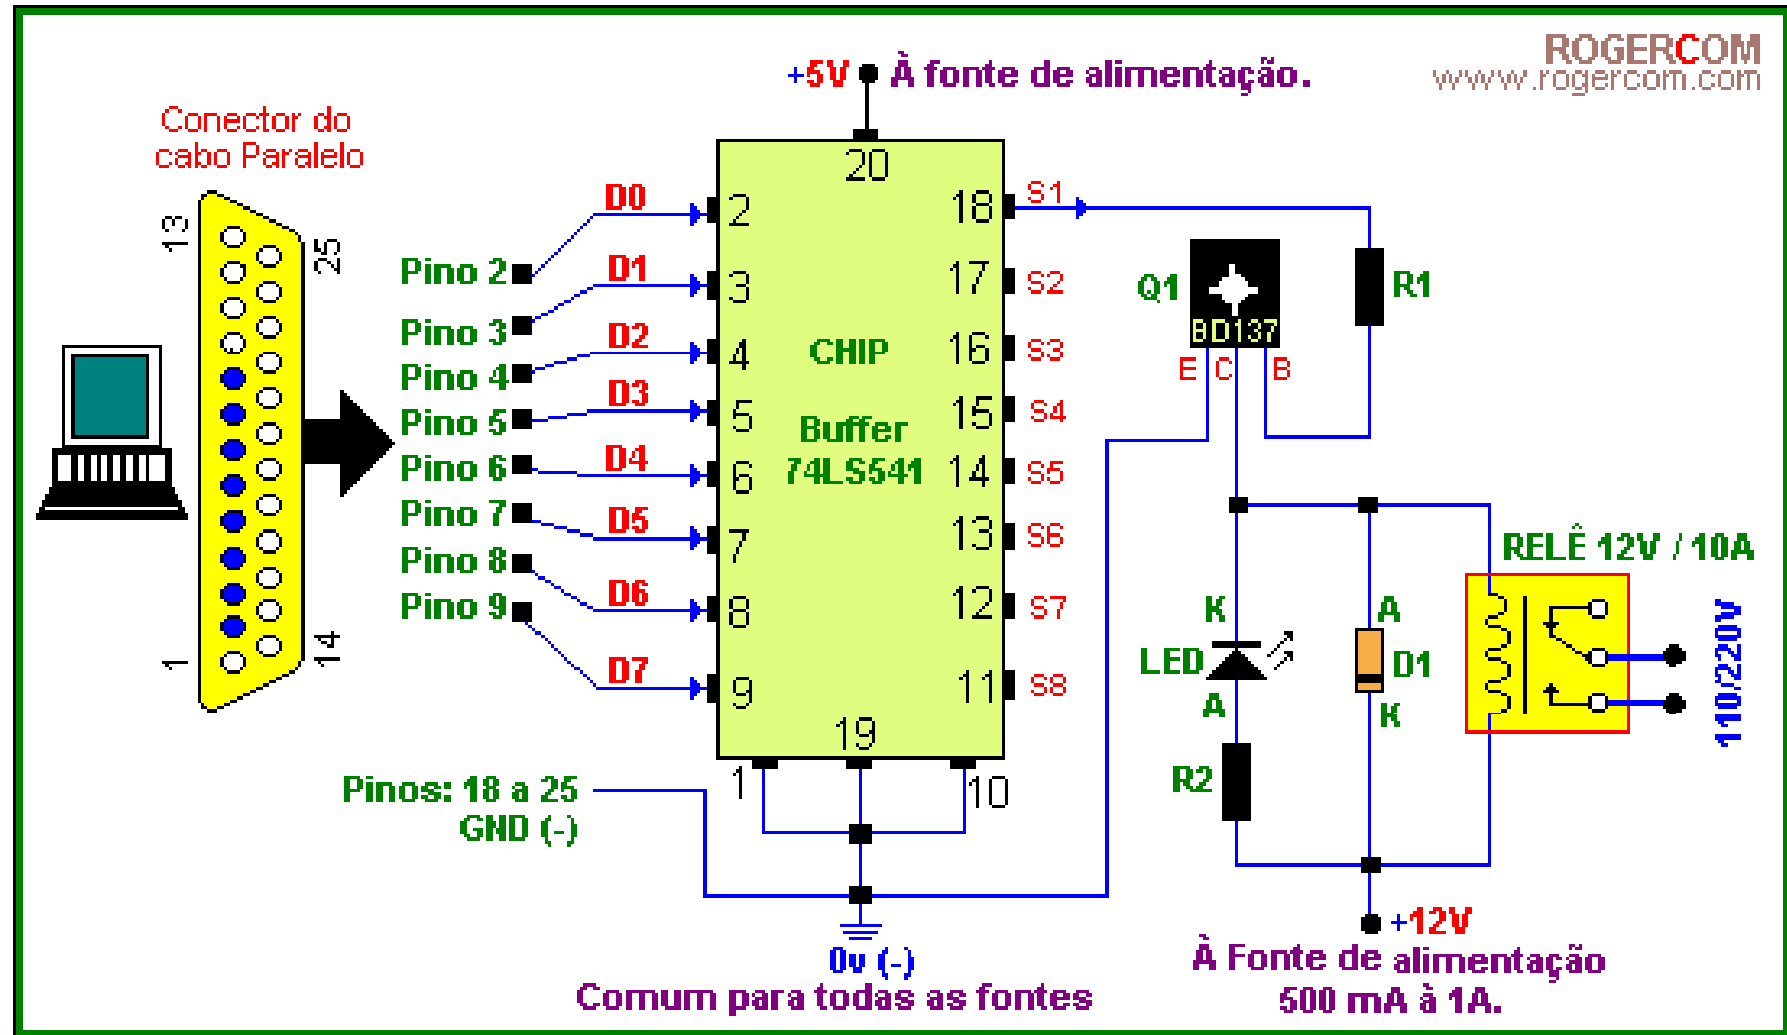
+5V À fonte de alimentação.

ROGERCOM
www.rogercom.com

Conector do cabo Paralelo

13 25 1 14

Pino 2
Pino 3
Pino 4
Pino 5
Pino 6
Pino 7
Pino 8
Pino 9

D0
D1
D2
D3
D4
D5
D6
D7

20
2
3
4
5
6
7
8
9
19
1
10

CHIP
Buffer
74LS541

18
17
16
15
14
13
12
11

S1
S2
S3
S4
S5
S6
S7
S8

Q1
BD137
E C B
R1

RELÊ 12V / 10A

K
LED
A
R2

A
D1
K

110/220V

Pinos: 18 a 25
GND (-)

0v (-)
Comum para todas as fontes

+12V
À Fonte de alimentação
500 mA à 1A.